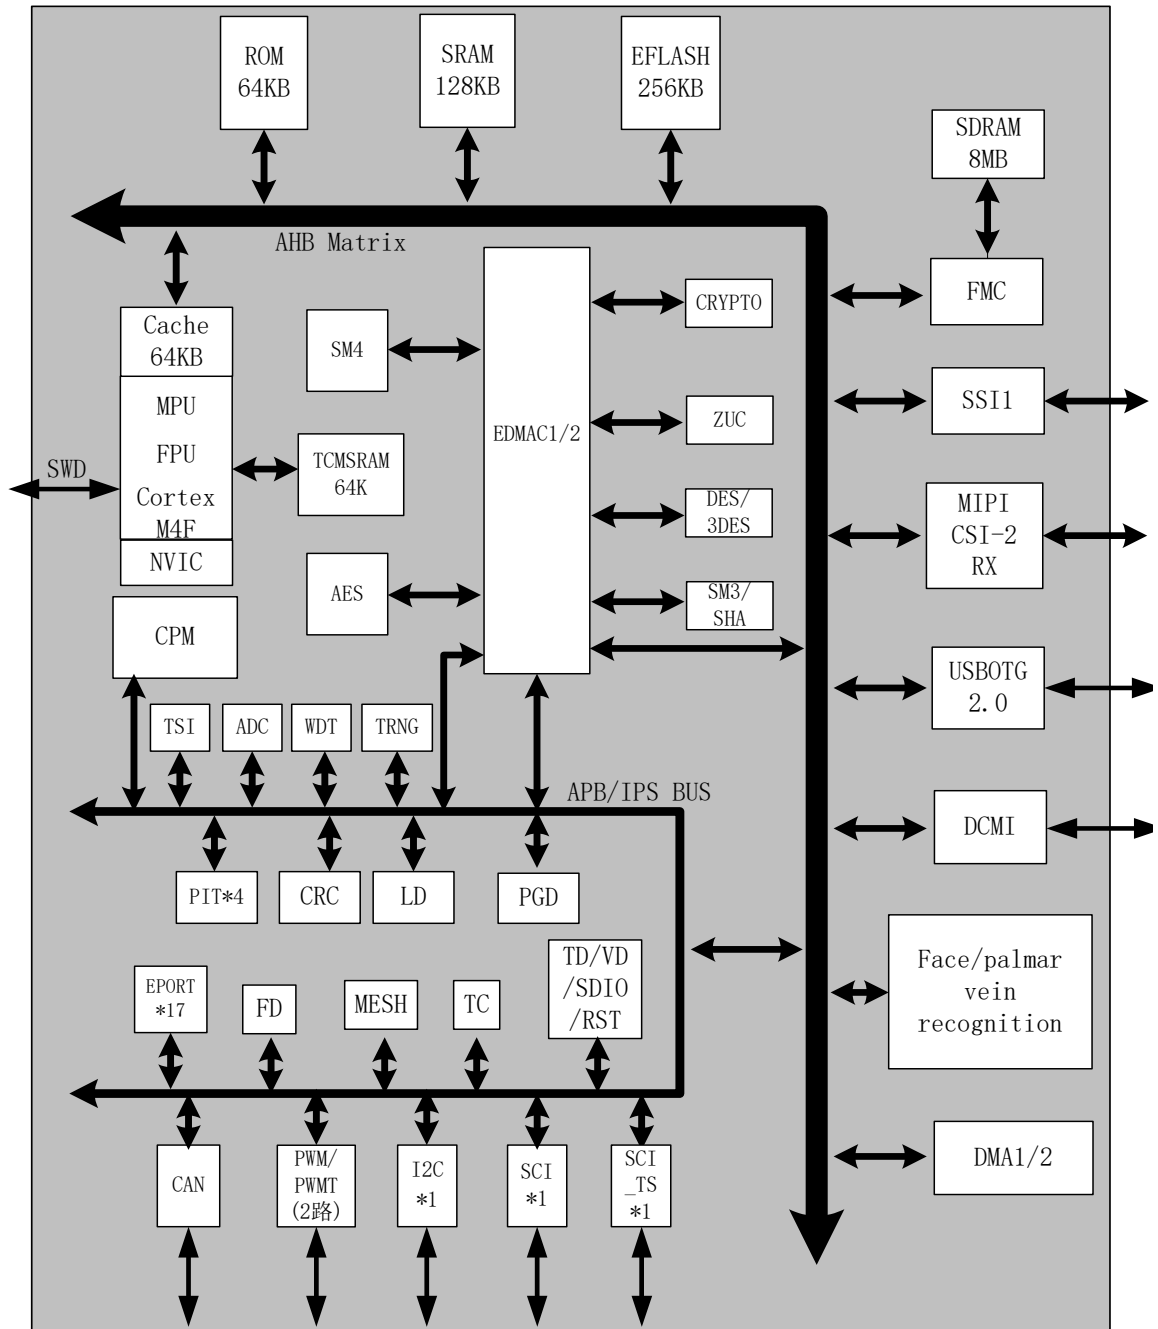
ROM
64KB

SRAM
128KB

EFLASH
256KB

SDRAM
8MB

AHB Matrix

Cache
64KB

MPU

FPU

Cortex
M4F

NVIC

SWD

SM4

TCMSRAM
64K

AES

EDMAC1/2

CRYPTO

ZUC

DES/
3DES

SM3/
SHA

FMC

SSI1

MIPI
CSI-2
RX

USBOTG
2.0

DCMI

CPM

TSI

ADC

WDT

TRNG

APB/IPS BUS

PIT*4

CRC

LD

PGD

Face/palmar
vein
recognition

EPORT
*17

FD

MESH

TC

TD/VD
/SDIO
/RST

DMA1/2

CAN

PWM/
PWMT
(2路)

I2C
*1

SCI
*1

SCI
_TS
*1